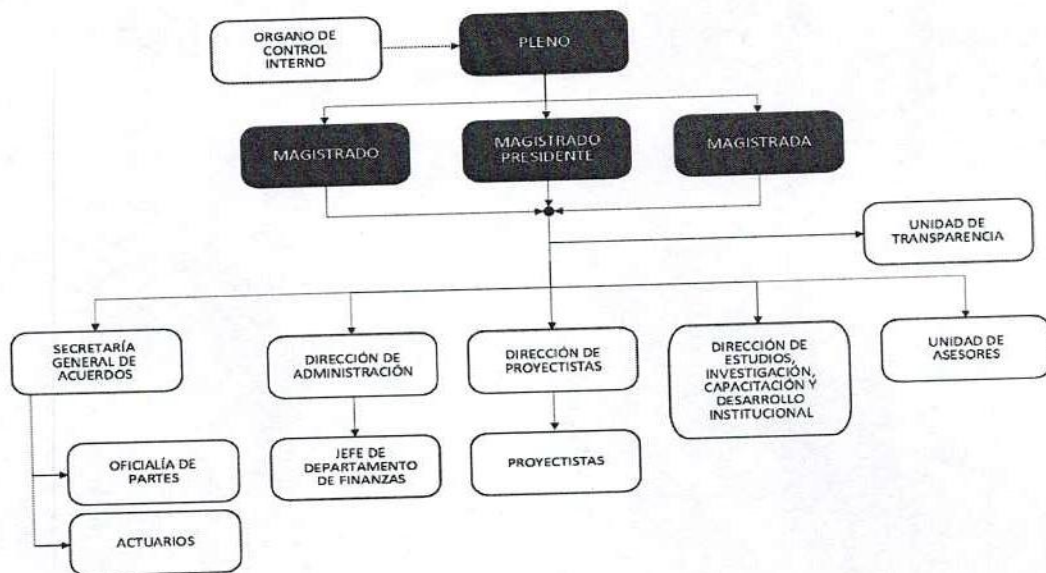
ORGANO DE CONTROL INTERNO

PLENO

MAGISTRADO

MAGISTRADO PRESIDENTE

MAGISTRADA

UNIDAD DE TRANSPARENCIA

SECRETARÍA GENERAL DE ACUERDOS

DIRECCIÓN DE ADMINISTRACIÓN

DIRECCIÓN DE PROYECTISTAS

DIRECCIÓN DE ESTUDIOS, INVESTIGACIÓN, CAPACITACIÓN Y DESARROLLO INSTITUCIONAL

UNIDAD DE ASESORES

OFICIALÍA DE PARTES

JEFE DE DEPARTAMENTO DE FINANZAS

PROYECTISTAS

ACTUARIOS